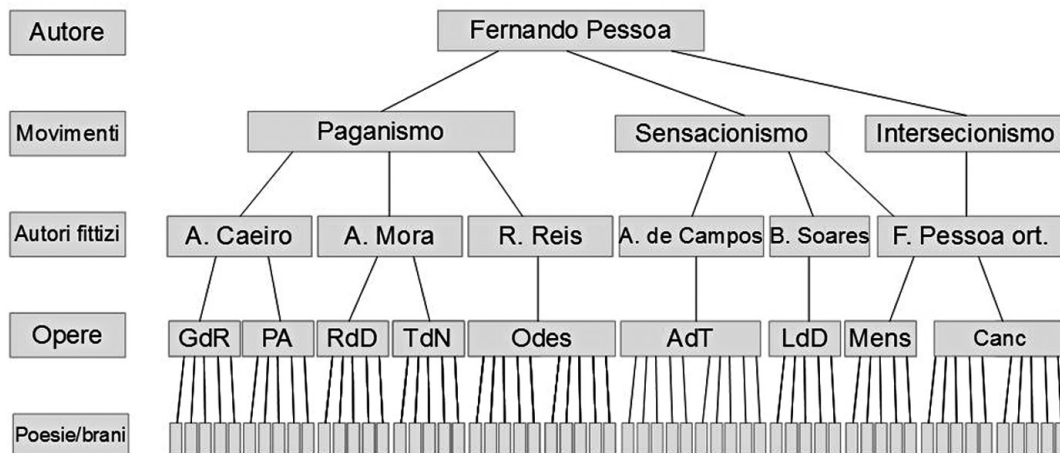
Autore

Fernando Pessoa

Movimenti

Paganismo

Sensacionismo

Intersecionismo

Autori fittizi

A. Caeiro

A. Mora

R. Reis

A. de Campos

B. Soares

F. Pessoa ort.

Opere

GdR

PA

RdD

TdN

Odes

AdT

LdD

Mens

Canc

Poesie/brani